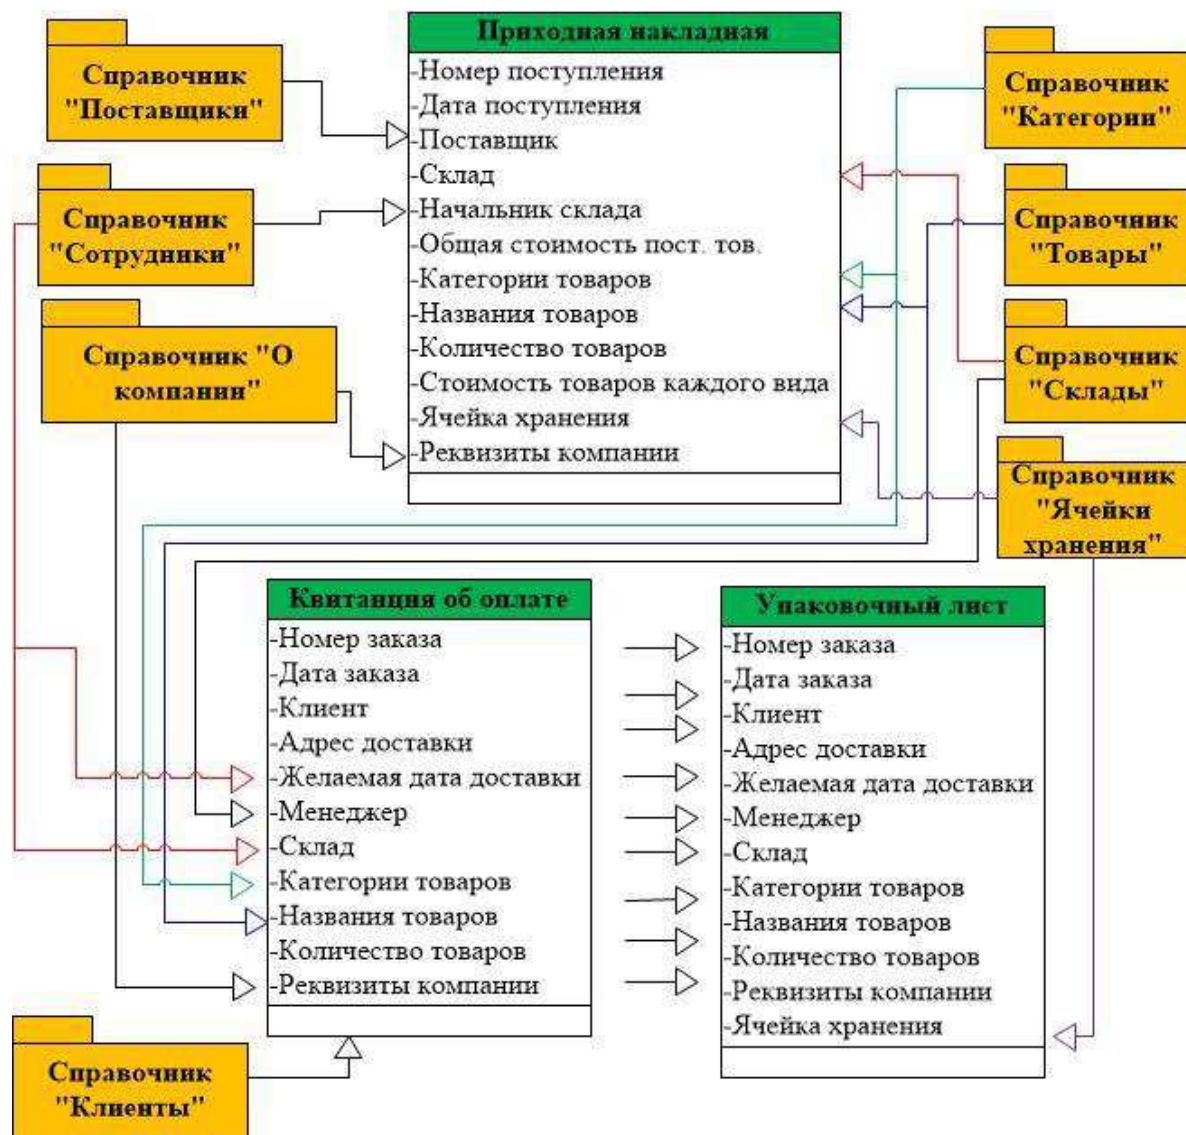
Справочник "Поставщики"

Справочник "Сотрудники"

Справочник "О компании"

Приходная накладная
-Номер поступления
-Дата поступления
-Поставщик
-Склад
-Начальник склада
-Общая стоимость пост. тов.
-Категории товаров
-Названия товаров
-Количество товаров
-Стоимость товаров каждого вида
-Ячейка хранения
-Реквизиты компании

Справочник "Категории"

Справочник "Товары"

Справочник "Склады"

Справочник "Ячейки хранения"

Квитанция об оплате
-Номер заказа
-Дата заказа
-Клиент
-Адрес доставки
-Желаемая дата доставки
-Менеджер
-Склад
-Категории товаров
-Названия товаров
-Количество товаров
-Реквизиты компании

Упаковочный лист
-Номер заказа
-Дата заказа
-Клиент
-Адрес доставки
-Желаемая дата доставки
-Менеджер
-Склад
-Категории товаров
-Названия товаров
-Количество товаров
-Реквизиты компании
-Ячейка хранения

Справочник "Клиенты"